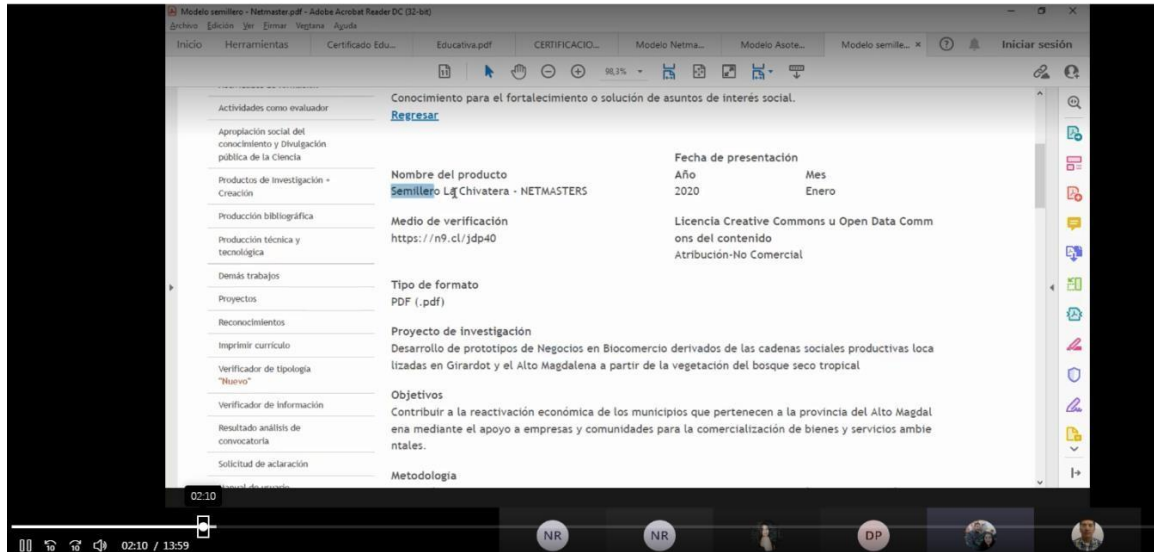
Modelo semillero - Netmaster.pdf - Adobe Acrobat Reader DC (32-bit)
Archivo Edición Ver Firmar Ventana Ayuda
Inicio Herramientas Certificado Edu... Educativa.pdf CERTIFICACIO... Modelo Netma... Modelo Asote... Modelo semille... × Iniciar sesión

98,3%

Actividades como evaluador
Apropiación social del conocimiento y Divulgación pública de la Ciencia
Productos de investigación + Creación
Producción bibliográfica
Producción técnica y tecnológica
Demás trabajos
Proyectos
Reconocimientos
Imprimir currículo
Verificador de tipología "Nuevo"
Verificador de información
Resultado análisis de convocatoria
Solicitud de aclaración

Conocimiento para el fortalecimiento o solución de asuntos de interés social.
Regresar

Nombre del producto
Semillero La Chivatera - NETMASTERS

Fecha de presentación
Año Mes
2020 Enero

Medio de verificación
https://n9.cl/jdp40

Licencia Creative Commons u Open Data Commons del contenido
Atribución-No Comercial

Tipo de formato
PDF (.pdf)

Proyecto de investigación
Desarrollo de prototipos de Negocios en Biocomercio derivados de las cadenas sociales productivas localizadas en Girardot y el Alto Magdalena a partir de la vegetación del bosque seco tropical

Objetivos
Contribuir a la reactivación económica de los municipios que pertenecen a la provincia del Alto Magdalena mediante el apoyo a empresas y comunidades para la comercialización de bienes y servicios ambientales.

Metodologia

02:10
02:10 / 13:59
NR NR DP